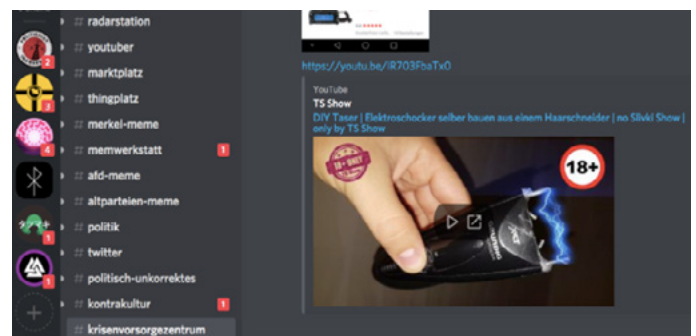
# radarstation
# youtuber
# marktplatz
# thingplatz
# merkel-meme
# memwerkstatt 1
# afd-meme
# altparteien-meme
# politik
# twitter
# politisch-unkorrektes
# kontrakultur 1
# krisenvorsorgezentrum

2
3
4
1
1

https://youtu.be/iR703FbaTx0

YouTube
TS Show
DIY Taser | Elektroschocker selber bauen aus einem Haarschneider | no Slivki Show | only by TS Show

18+